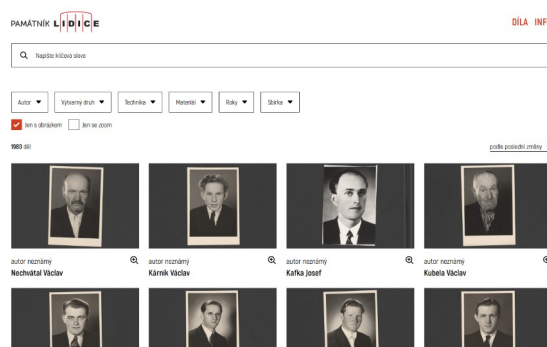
PAMÁTNÍK LIDICE

DÍLA INF

Napište klíčová slova

Autor ▼ Výtvarný druh ▼ Technika ▼ Materiál ▼ Roky ▼ Sbírka ▼

Jen s obrázkem Jen se zoom

1980 děl

podle poslední změny

autor neznámý
Nechvátal Václav

autor neznámý
Kárník Václav

autor neznámý
Kafka Josef

autor neznámý
Kubela Václav